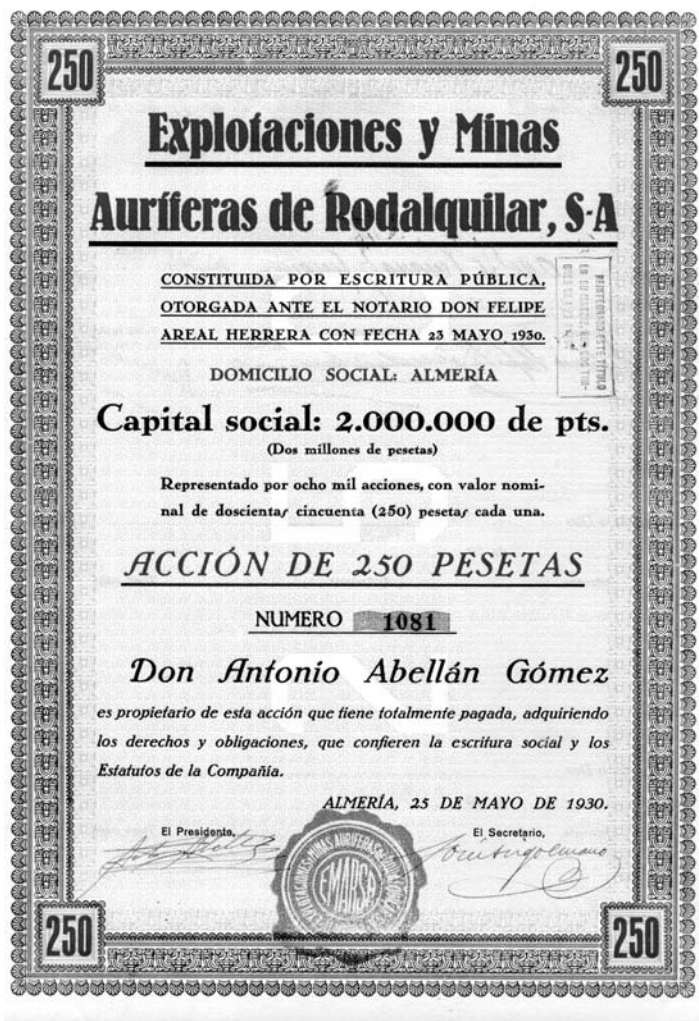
250 250

Explotaciones y Minas Auríferas de Rodalquilar, S-A

CONSTITUIDA POR ESCRITURA PÚBLICA, OTORGADA ANTE EL NOTARIO DON FELIPE AREAL HERRERA CON FECHA 23 MAYO 1930.

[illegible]

DOMICILIO SOCIAL: ALMERÍA

Capital social: 2.000.000 de pts.
(Dos millones de pesetas)

Representado por ocho mil acciones, con valor nominal de doscienta*s* cincuenta (250) peseta*s* cada una.

ACCIÓN DE 250 PESETAS

NUMERO 1081

Don Antonio Abellán Gómez

es propietario de esta acción que tiene totalmente pagada, adquiriendo los derechos y obligaciones, que confieren la escritura social y los Estatutos de la Compañía.

ALMERÍA, 25 DE MAYO DE 1930.

El Presidente, El Secretario,

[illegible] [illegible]

EXPLOTACIONES Y MINAS AURÍFERAS DE RODALQUILAR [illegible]
EMARSA

250 250